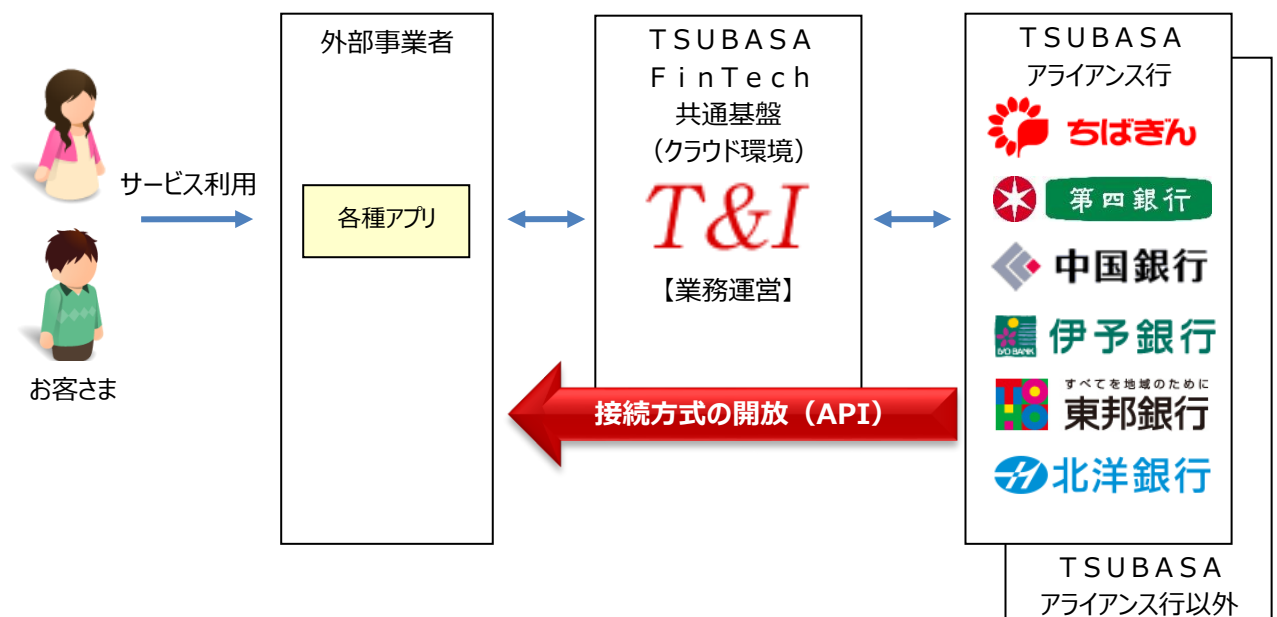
サービス利用

お客さま

外部事業者

各種アプリ

TSUBASA
FinTech
共通基盤
（クラウド環境）

T&I

【業務運営】

接続方式の開放（API）

TSUBASA
アライアンス行

ちばぎん

第四銀行

中国銀行

IYO BANK 伊予銀行

すべてを地域のために
東邦銀行

北洋銀行

TSUBASA
アライアンス行以外